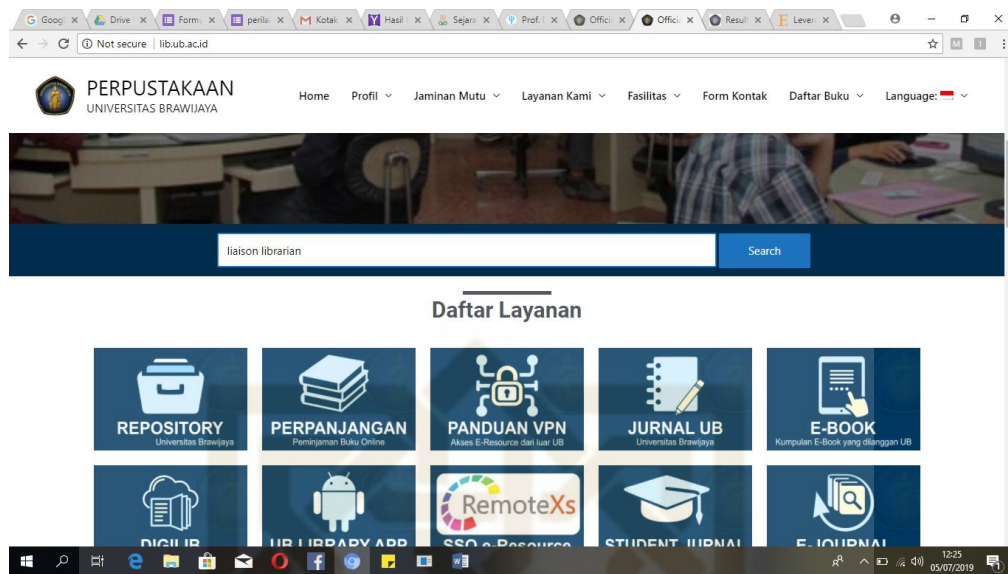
Googl × Drive × Form × perila × Kotak × Hasil × Sejara × Prof. × Offici × Offici × Resul × Lever ×

Not secure | lib.ub.ac.id

PERPUSTAKAAN
UNIVERSITAS BRAWIJAYA

Home Profil Jaminan Mutu Layanan Kami Fasilitas Form Kontak Daftar Buku Language:

liaison librarian

Search

Daftar Layanan

REPOSITORY
Universitas Brawijaya

PERPANJANGAN
Peminjaman Buku Online

PANDUAN VPN
Akses E-Resource dari luar UB

JURNAL UB
Universitas Brawijaya

E-BOOK
Kumpulan E-Book yang dilanggan UB

DIGILIB

UB LIBRARY APP

RemoteXs
SSO e-Resource

STUDENT JURNAL

E-JOURNAL

12:25
05/07/2019